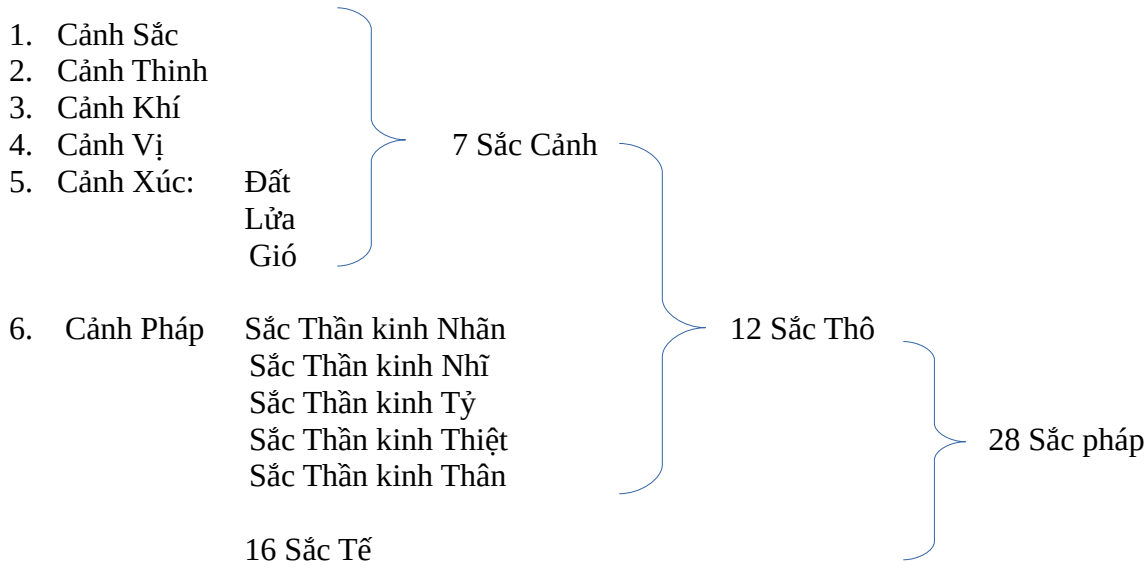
1. Cảnh Sắc
2. Cảnh Thinh
3. Cảnh Khí
4. Cảnh Vị
5. Cảnh Xúc: Đất
Lửa
Gió

7 Sắc Cảnh

6. Cảnh Pháp Sắc Thần kinh Nhãn
Sắc Thần kinh Nhĩ
Sắc Thần kinh Tỷ
Sắc Thần kinh Thiệt
Sắc Thần kinh Thân

12 Sắc Thô

28 Sắc pháp

16 Sắc Tế